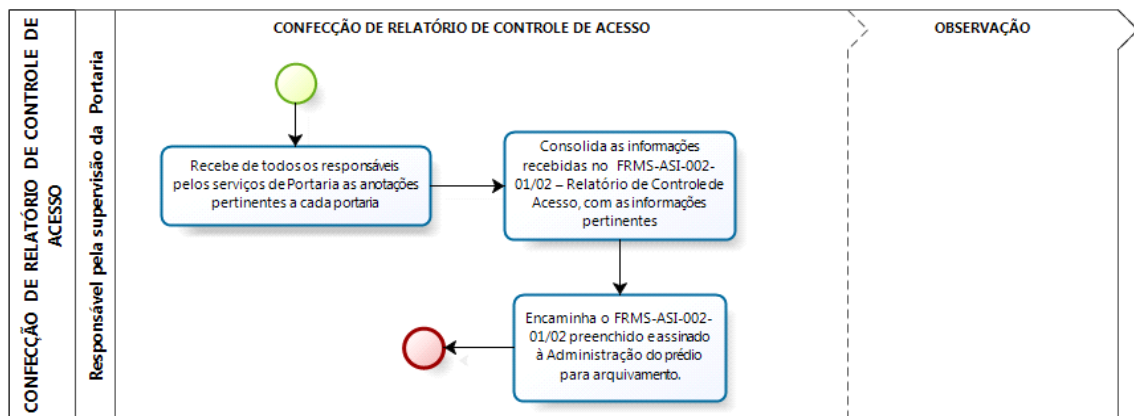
CONFECÇÃO DE RELATÓRIO DE CONTROLE DE ACESSO

Responsável pela supervisão da Portaria

CONFECÇÃO DE RELATÓRIO DE CONTROLE DE ACESSO

OBSERVAÇÃO

Recebe de todos os responsáveis pelos serviços de Portaria as anotações pertinentes a cada portaria

Consolida as informações recebidas no FRMS-ASI-002-01/02 – Relatório de Controle de Acesso, com as informações pertinentes

Encaminha o FRMS-ASI-002-01/02 preenchido e assinado à Administração do prédio para arquivamento.